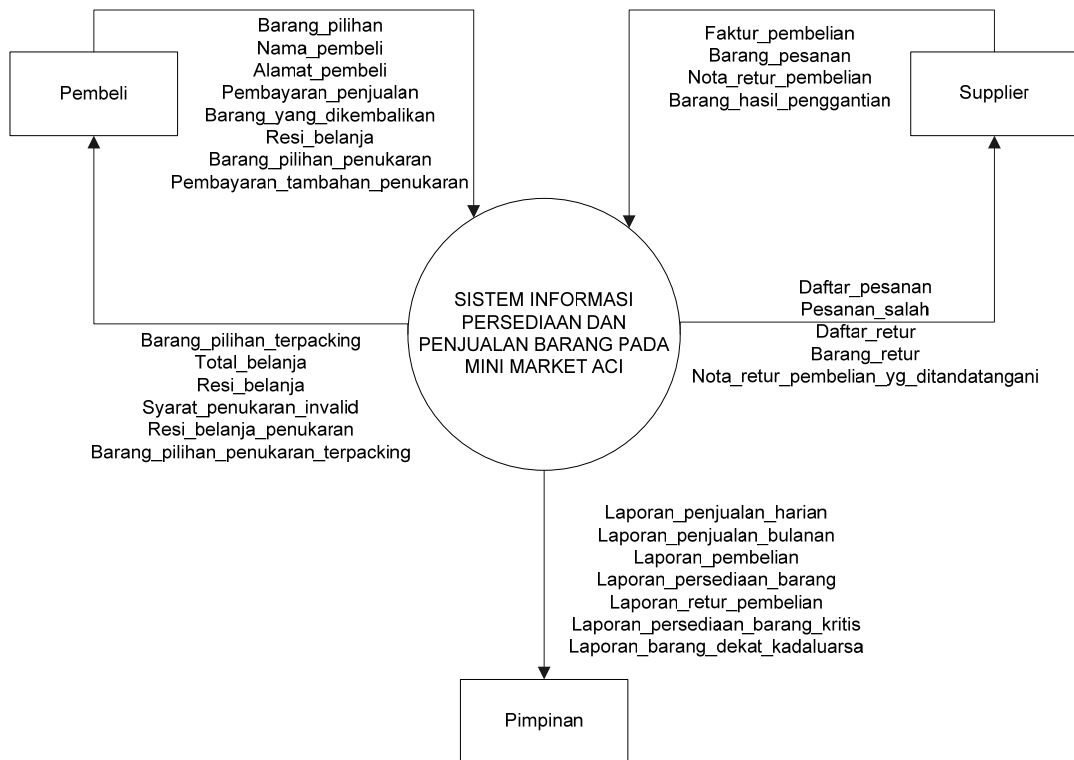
Pembeli

Barang_pilihan
Nama_pembeli
Alamat_pembeli
Pembayaran_penjualan
Barang_yang_dikembalikan
Resi_belanja
Barang_pilihan_penukaran
Pembayaran_tambahan_penukaran

Faktur_pembelian
Barang_pesanan
Nota_retur_pembelian
Barang_hasil_penggantian

Supplier

SISTEM INFORMASI PERSEDIAAN DAN PENJUALAN BARANG PADA MINI MARKET ACI

Barang_pilihan_terpacking
Total_belanja
Resi_belanja
Syarat_penukaran_invalid
Resi_belanja_penukaran
Barang_pilihan_penukaran_terpacking

Daftar_pesanan
Pesanan_salah
Daftar_retur
Barang_retur
Nota_retur_pembelian_yg_ditandatangani

Laporan_penjualan_harian
Laporan_penjualan_bulanan
Laporan_pembelian
Laporan_persediaan_barang
Laporan_retur_pembelian
Laporan_persediaan_barang_kritis
Laporan_barang_dekat_kadaluarsa

Pimpinan